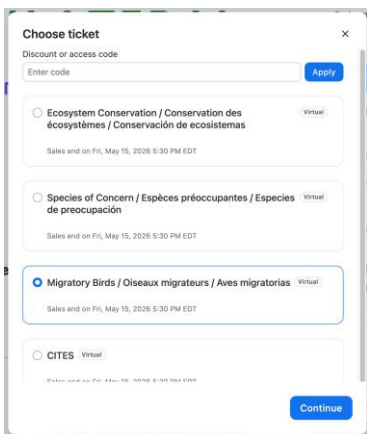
Choose ticket

×

Discount or access code

Enter code

Apply

Ecosystem Conservation / Conservation des écosystèmes / Conservación de ecosistemas

Virtual

Sales end on Fri, May 15, 2026 5:30 PM EDT

Species of Concern / Espèces préoccupantes / Especies de preocupación

Virtual

Sales end on Fri, May 15, 2026 5:30 PM EDT

Migratory Birds / Oiseaux migrateurs / Aves migratorias

Virtual

Sales end on Fri, May 15, 2026 5:30 PM EDT

CITES

Virtual

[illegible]

Continue